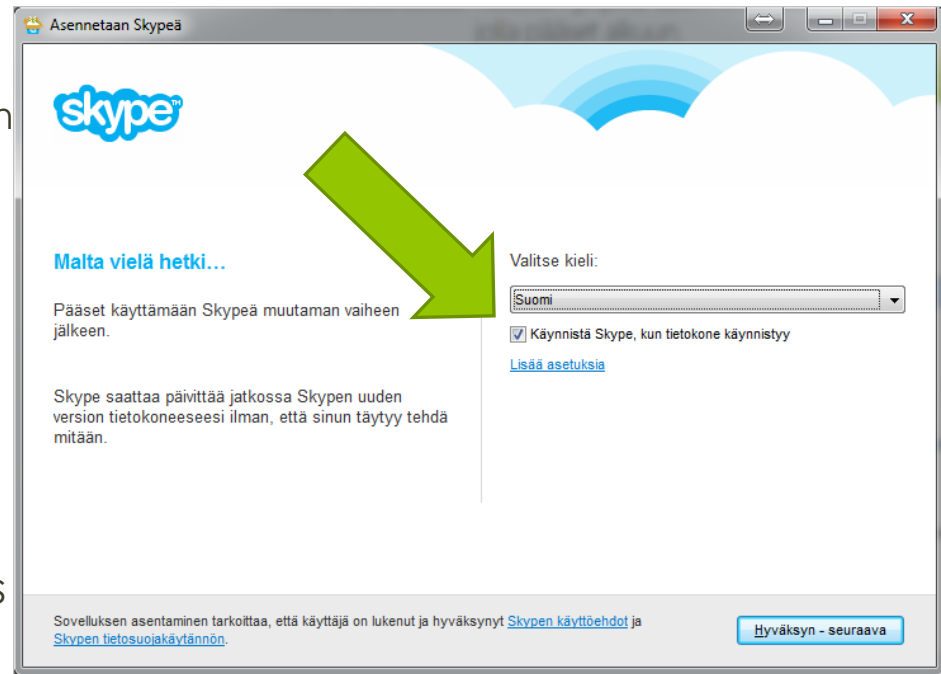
Asennetaan Skypeä

skype

Malta vielä hetki…

Pääset käyttämään Skypeä muutaman vaiheen jälkeen.

Skype saattaa päivittää jatkossa Skypen uuden version tietokoneeseesi ilman, että sinun täytyy tehdä mitään.

Valitse kieli:

Suomi

Käynnistä Skype, kun tietokone käynnistyy

Lisää asetuksia

Sovelluksen asentaminen tarkoittaa, että käyttäjä on lukenut ja hyväksynyt Skypen käyttöehdot ja Skypen tietosuojakäytännön.

Hyväksyn - seuraava